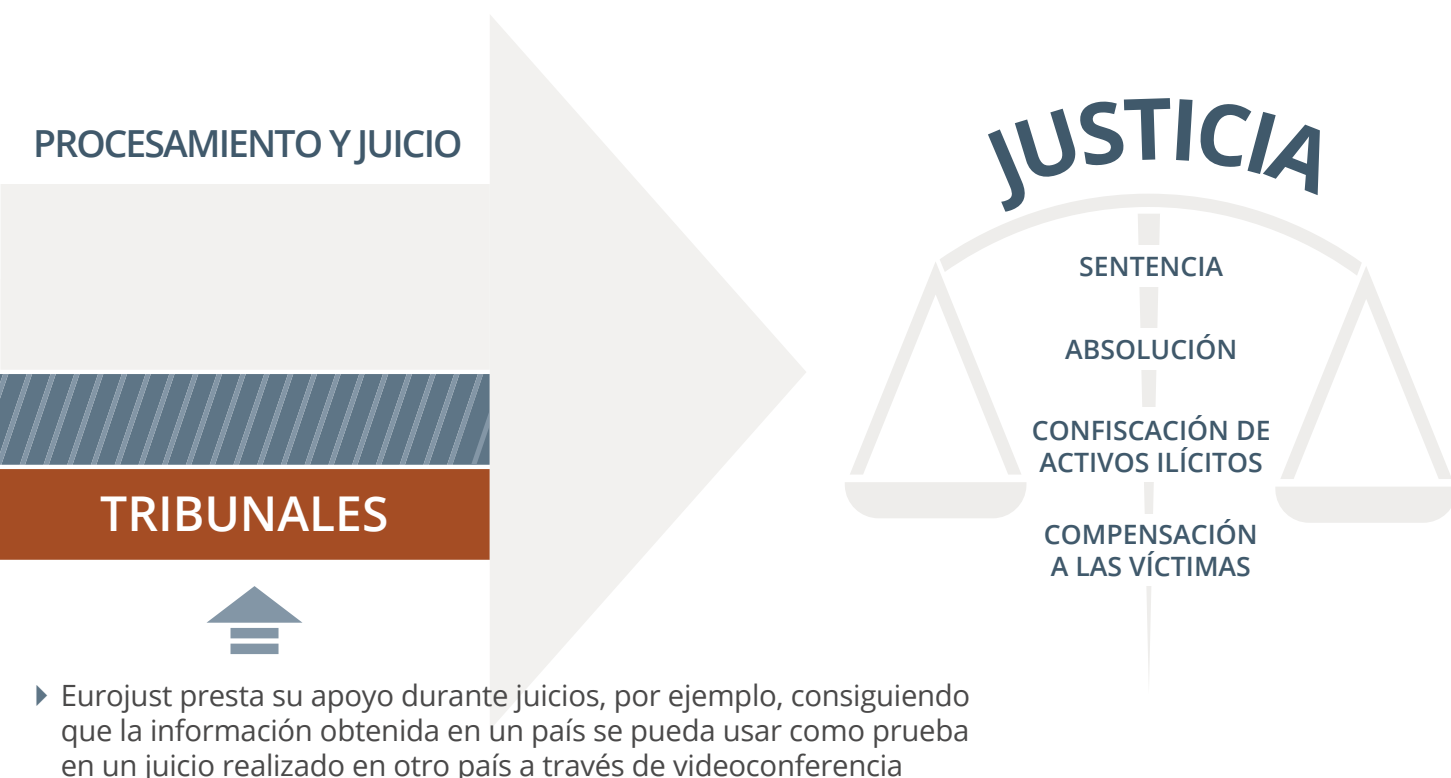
PROCESAMIENTO Y JUICIO

TRIBUNALES

JUSTICIA

SENTENCIA

ABSOLUCIÓN

CONFISCACIÓN DE ACTIVOS ILÍCITOS

COMPENSACIÓN A LAS VÍCTIMAS

Eurojust presta su apoyo durante juicios, por ejemplo, consiguiendo que la información obtenida en un país se pueda usar como prueba en un juicio realizado en otro país a través de videoconferencia